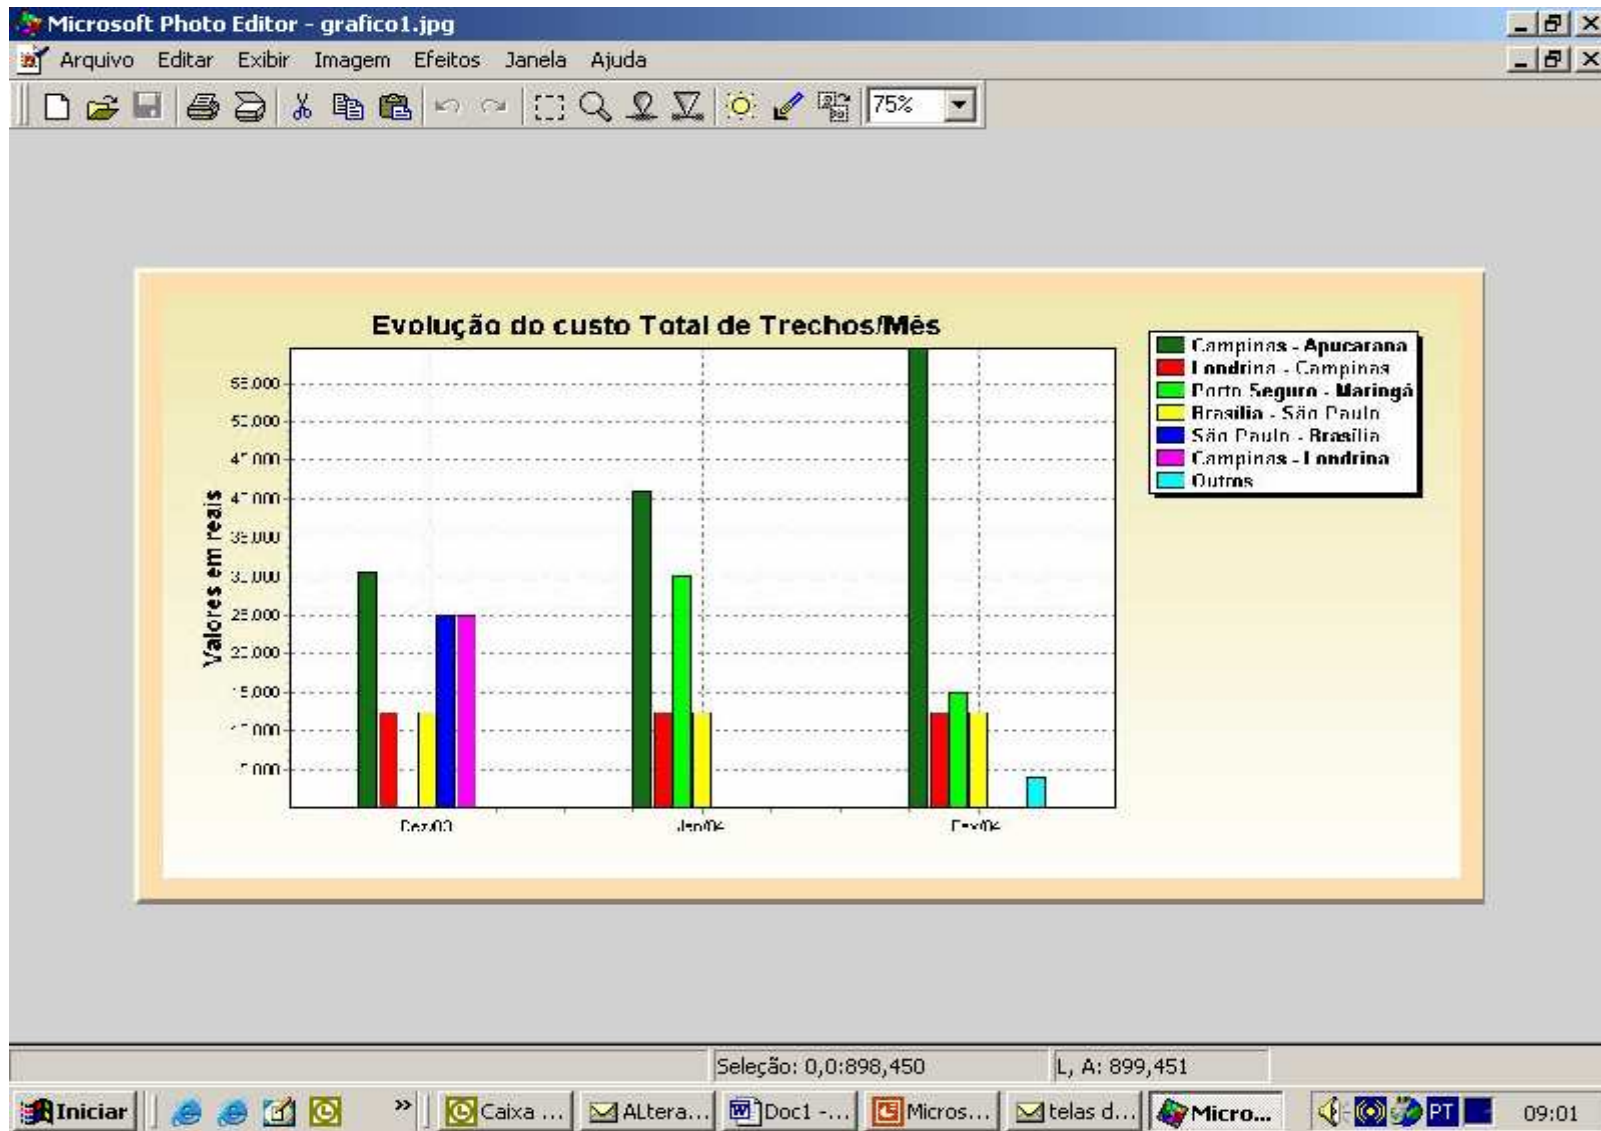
Microsoft Photo Editor - grafico1.jpg

Arquivo Editar Exibir Imagem Efeitos Janela Ajuda

75%

Evolução do custo Total de Trechos/Mês

Campinas - Apucarana
Londrina - Campinas
Porto Seguro - Maringá
Brasilia - São Paulo
São Paulo - Brasilia
Campinas - Londrina
Outros

Valores em reais

55.000
50.000
45.000
40.000
35.000
30.000
25.000
20.000
15.000
10.000
5.000

Dez/03
Jan/06
Fev/06

Seleção: 0,0:898,450
L, A: 899,451

Iniciar
Caixa ...
ALtera...
Doc1 -...
Micros...
telas d...
Micro...
PT
09:01